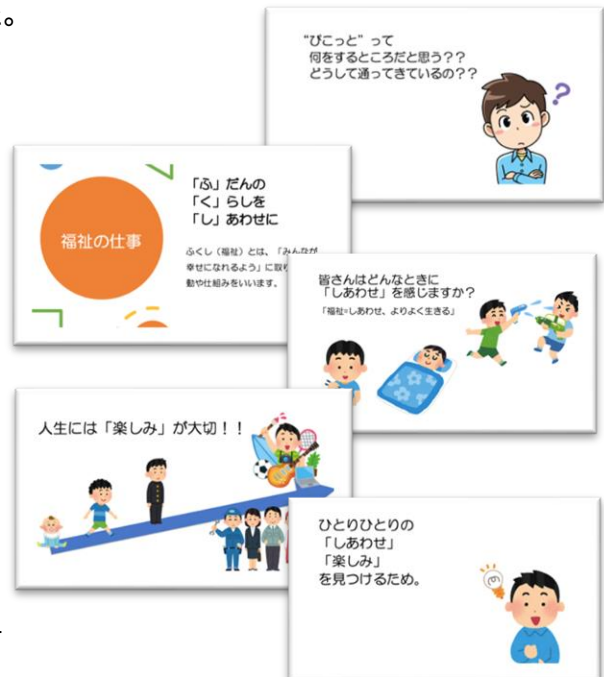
。

“ぴこっと”って
何をするところだと思う??
どうして通ってきているの??

?

福祉の仕事

「ふ」だんの
「く」らしを
「し」あわせに

ふくし（福祉）とは、「みんなが幸せになれるよう」に取り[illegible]動や仕組みをいいます。

皆さんはどんなときに
「しあわせ」を感じますか？

「福祉=しあわせ、よりよく生きる」

人生には「楽しみ」が大切！！

ひとりひとりの
「しあわせ」
「楽しみ」
を見つけるため。

.